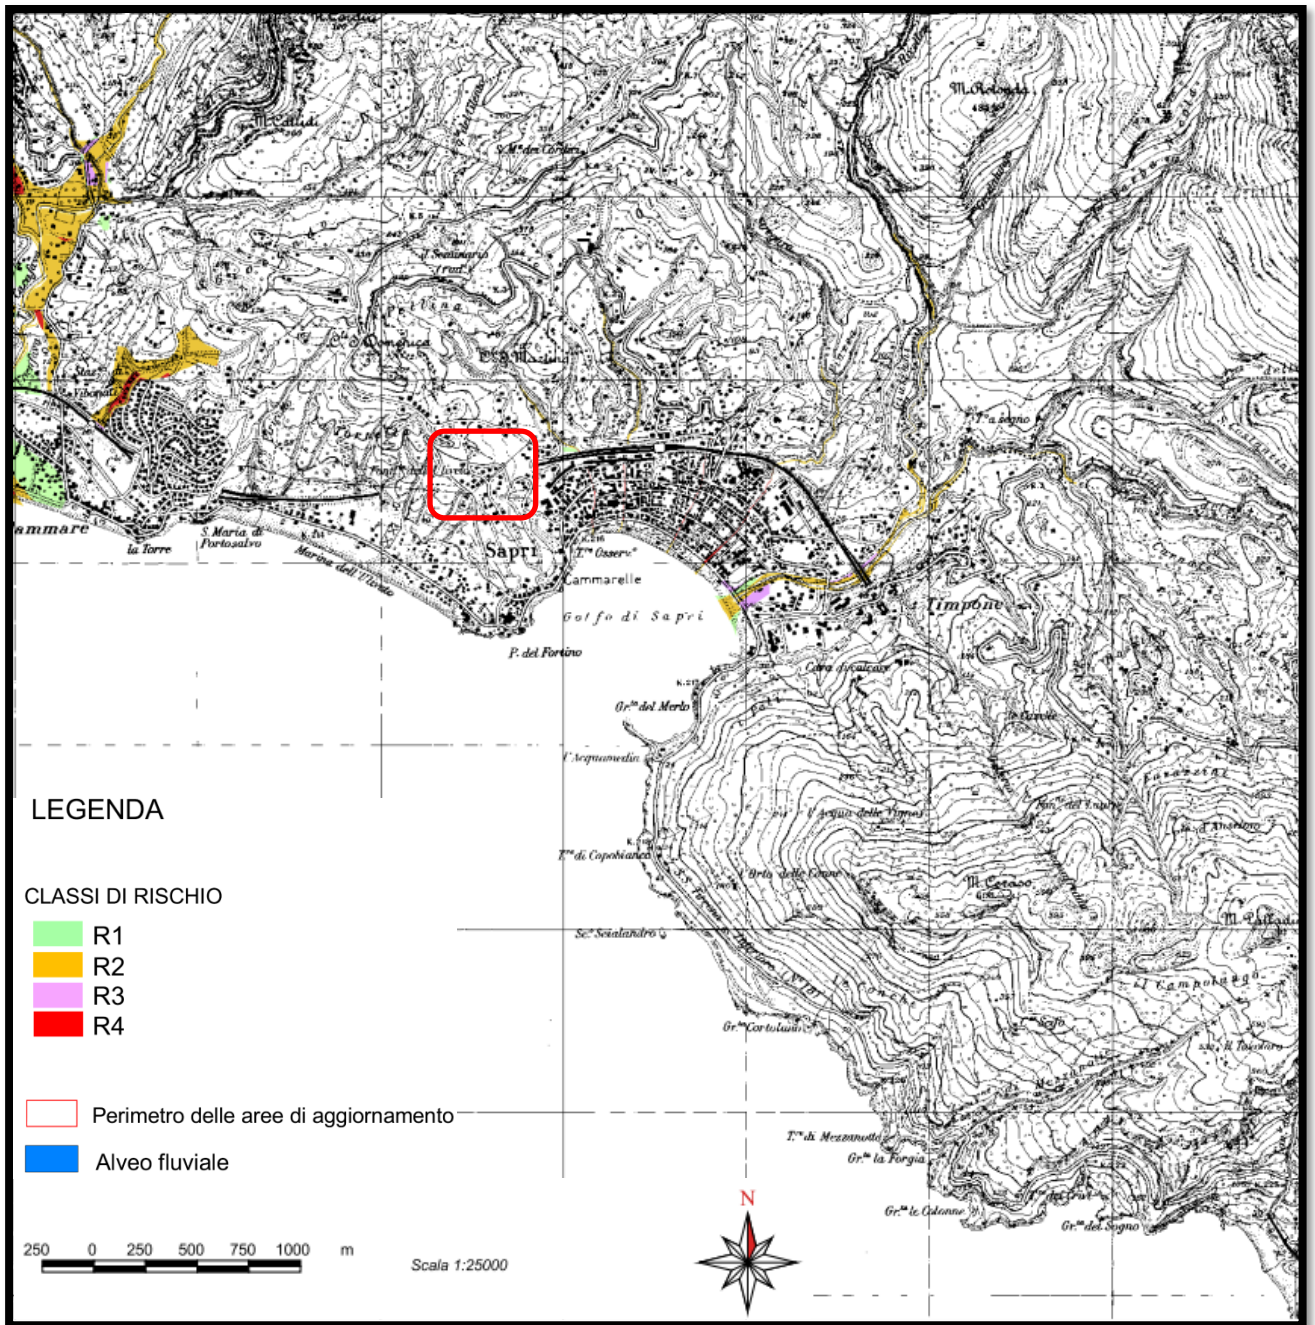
M. Rotondo

S. Maria di Portosalvo

la Torre

Marina dell'Isola

Sapri

Cammarelle

Golfo di Sapri

P. del Fortino

Timpone

Gr. del Merlo

T. di Capobianco

Sc. Scialandro

Gr. Cortolusa

M. Cerasa

T. di Mezzanotte

Gr. la Forgia

Gr. le Colonne

Gr. del Sogno

LEGENDA

CLASSI DI RISCHIO

R1

R2

R3

R4

Perimetro delle aree di aggiornamento

Alveo fluviale

250 0 250 500 750 1000 m

Scala 1:25000

N